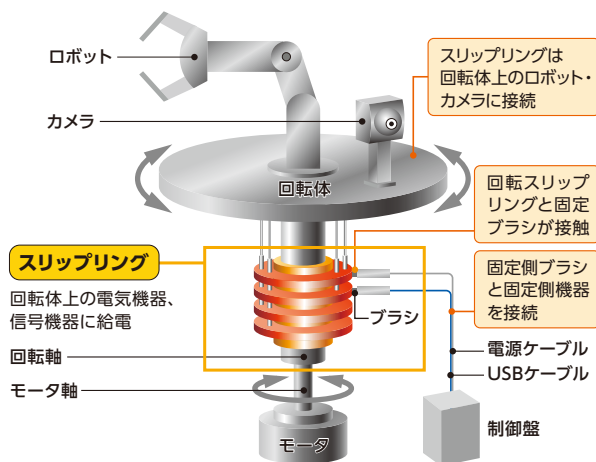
ロボット

カメラ

スリップリングは回転体上のロボット・カメラに接続

回転体

回転スリップリングと固定ブラシが接触

スリップリング

回転体上の電気機器、信号機器に給電

固定側ブラシと固定側機器を接続

ブラシ

回転軸

電源ケーブル

USBケーブル

モータ軸

モータ

制御盤